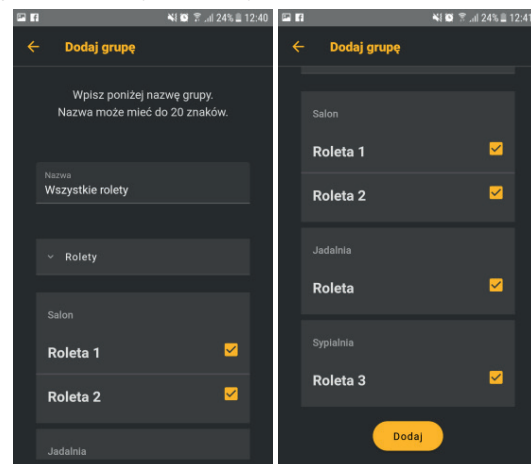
24% 12:40

Dodaj grupę

Wpisz poniżej nazwę grupy.
Nazwa może mieć do 20 znaków.

Nazwa
Wszystkie rolety

Rolety

Salon

Roleta 1

Roleta 2

Jadalnia

24% 12:41

Dodaj grupę

Salon

Roleta 1

Roleta 2

Jadalnia

Roleta

Sypialnia

Roleta 3

Dodaj